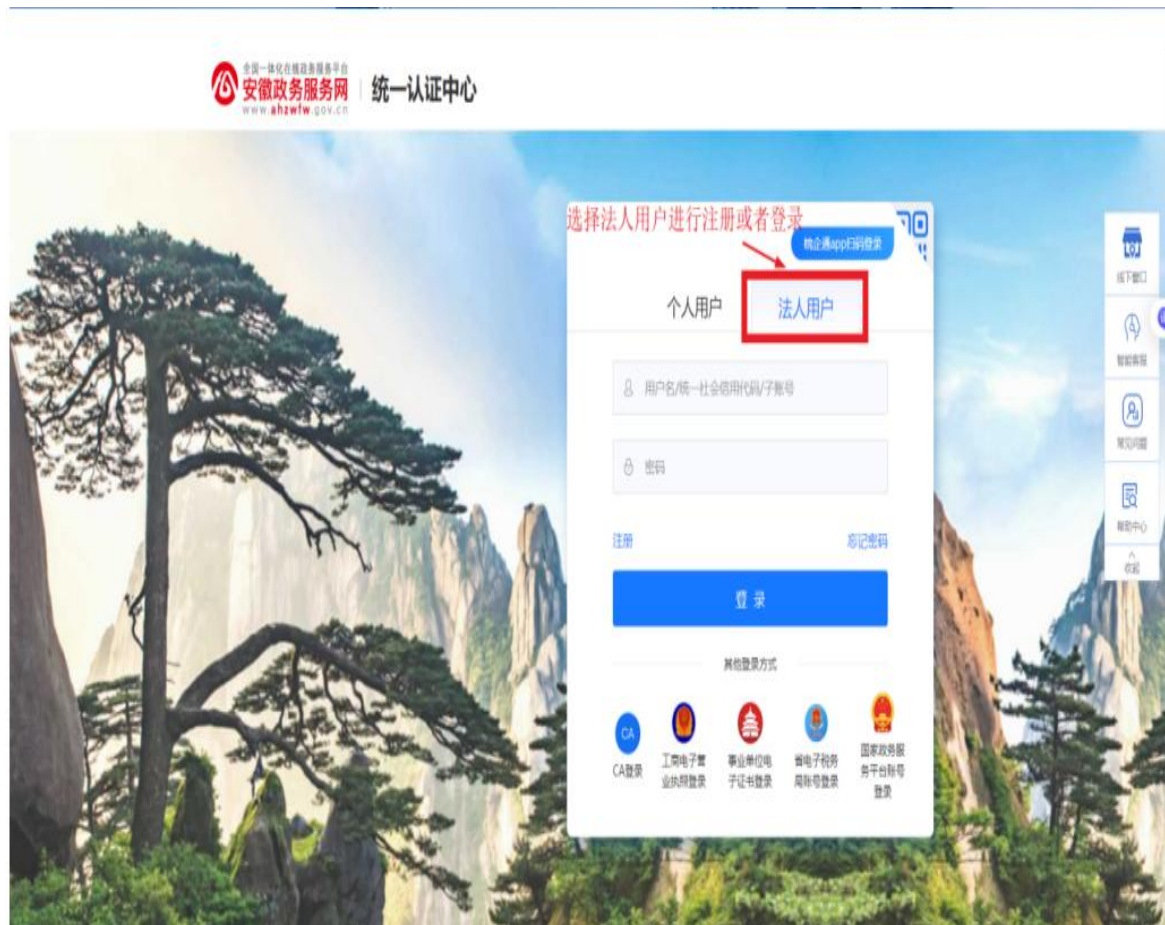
全国一体化在线政务服务平台
安徽政务服务网
www.ahzwfw.gov.cn
统一认证中心

选择法人用户进行注册或者登录

皖企通app扫码登录

个人用户 法人用户

用户名/统一社会信用代码/子账号

密码

注册 忘记密码

登录

其他登录方式

CA
CA登录

工商电子营业执照登录

事业单位电子证书登录

省电子税务局账号登录

国家政务服务平台账号登录

线下窗口

智能客服

常见问题

帮助中心

收起